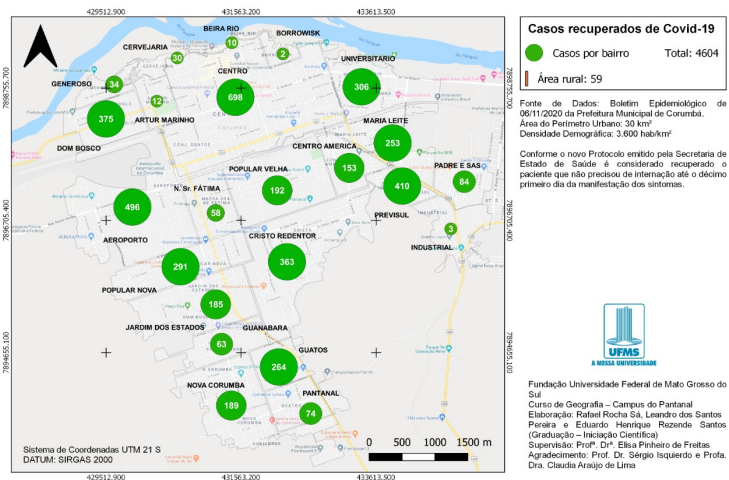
429512.900
431563.200
433613.500

7896755.700
7896705.400
7894655.100

BEIRA RIO
BORROWISK
CERVEJARIA
UNIVERSITARIO
GENEROSO
CENTRO
ARTUR MARINHO
MARIA LEITE
DOM BOSCO
CENTRO AMERICA
PADRE E SAS
POPULAR VELHA
N. Sr. FÁTIMA
PREVISUL
AEROPORTO
CRISTO REDENTOR
INDUSTRIAL
POPULAR NOVA
JARDIM DOS ESTADOS
GUANABARA
GUATOS
NOVA CORUMBA
PANTANAL

10
2
30
34
306
12
698
375
253
153
410
84
192
58
496
3
363
291
185
63
264
189
74

Sistema de Coordenadas UTM 21 S
DATUM: SIRGAS 2000

0 500 1000 1500 m

Casos recuperados de Covid-19

Casos por bairro
Total: 4604
Área rural: 59

Fonte de Dados: Boletim Epidemiológico de 06/11/2020 da Prefeitura Municipal de Corumbá.
Área do Perímetro Urbano: 30 km²
Densidade Demográfica: 3.600 hab/km²

Conforme o novo Protocolo emitido pela Secretaria de Estado de Saúde é considerado recuperado o paciente que não precisou de internação até o décimo primeiro dia da manifestação dos sintomas.

UFMS
A NOSSA UNIVERSIDADE

Fundação Universidade Federal de Mato Grosso do Sul
Curso de Geografia – Campus do Pantanal
Elaboração: Rafael Rocha Sá, Leandro dos Santos Pereira e Eduardo Henrique Rezende Santos (Graduação – Iniciação Científica)
Supervisão: Profª. Drª. Elisa Pinheiro de Freitas
Agradecimento: Prof. Dr. Sérgio Isquierdo e Profa. Dra. Claudia Araújo de Lima